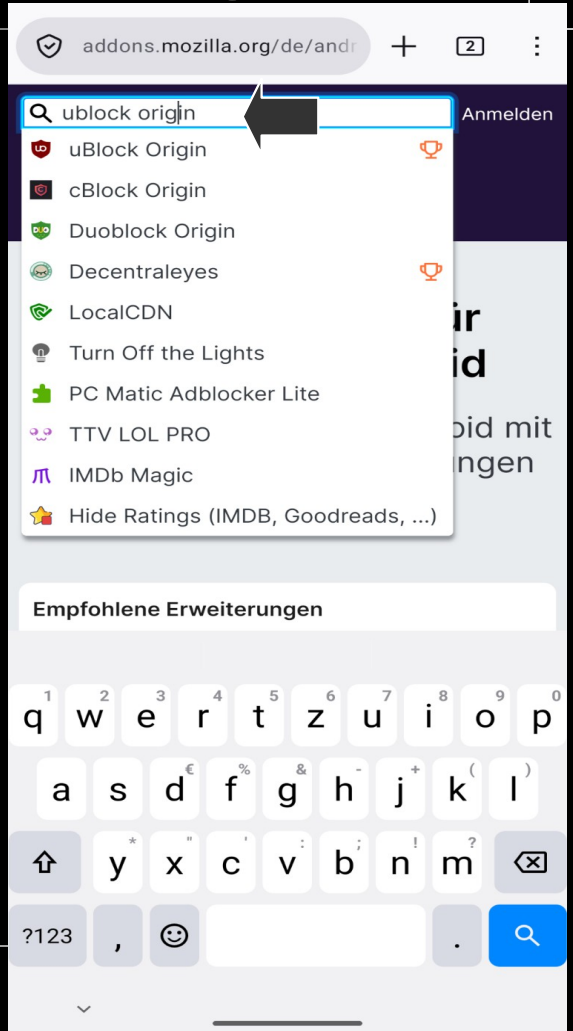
addons.mozilla.org/de/andr

2

ublock origin

Anmelden

uBlock Origin

cBlock Origin

Duoblock Origin

Decentraleyes

LocalCDN

Turn Off the Lights

PC Matic Adblocker Lite

TTV LOL PRO

IMDb Magic

Hide Ratings (IMDB, Goodreads, ...)

ir
id
oid mit
ungen

Empfohlene Erweiterungen

q 1 w 2 e 3 r 4 t 5 z 6 u 7 i 8 o 9 p 0
a s d € f % g & h - j + k ( l )
y * x " c ' v : b ; n ! m ?
?123 , .